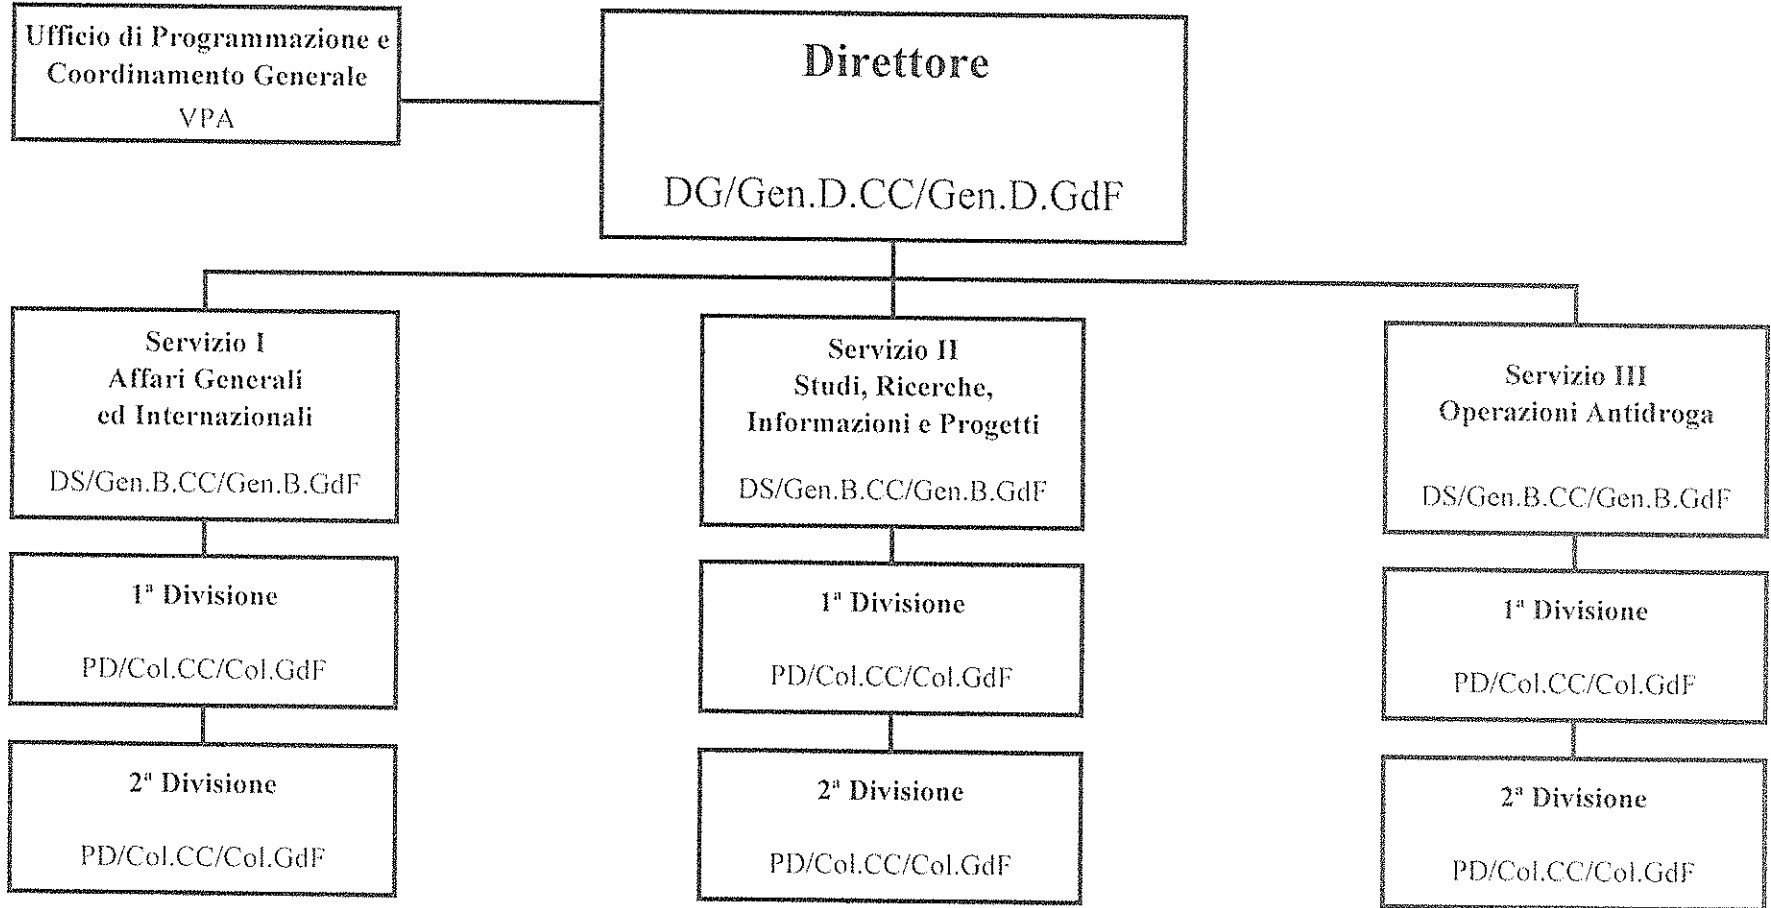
Ufficio di Programmazione e Coordinamento Generale
VPA

Direttore

DG/Gen.D.CC/Gen.D.GdF

Servizio I
Affari Generali
ed Internazionali

DS/Gen.B.CC/Gen.B.GdF

1ª Divisione

PD/Col.CC/Col.GdF

2ª Divisione

PD/Col.CC/Col.GdF

Servizio II
Studi, Ricerche,
Informazioni e Progetti

DS/Gen.B.CC/Gen.B.GdF

1ª Divisione

PD/Col.CC/Col.GdF

2ª Divisione

PD/Col.CC/Col.GdF

Servizio III
Operazioni Antidroga

DS/Gen.B.CC/Gen.B.GdF

1ª Divisione

PD/Col.CC/Col.GdF

2ª Divisione

PD/Col.CC/Col.GdF